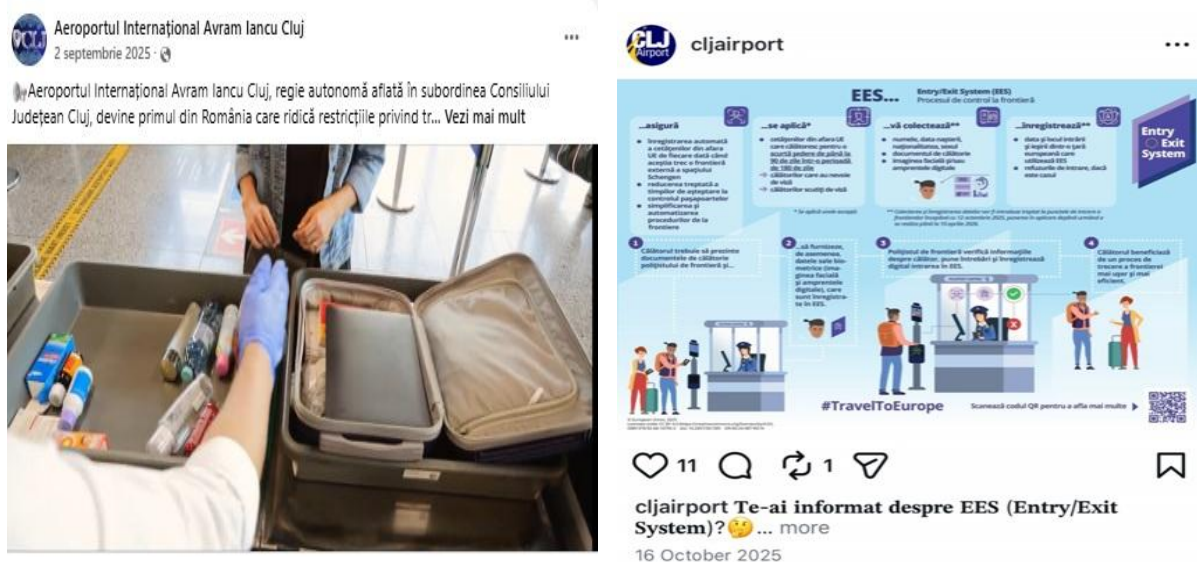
Aeroportul Internațional Avram Iancu Cluj
2 septembrie 2025 ·

Aeroportul Internațional Avram Iancu Cluj, regie autonomă aflată în subordinea Consiliului Județean Cluj, devine primul din România care ridică restricțiile privind tr... Vezi mai mult

CLJ Airport
cljairport
...

EES... Entry/Exit System (EES) Procesul de control la frontieră

...asigură
Înregistrarea automată a cetățenilor din afara UE de fiecare dată când aceștia trec o frontieră externă a spațiului Schengen
reducerea treptată a timpilor de așteptare la controlul pașapoartelor
simplificarea și automatizarea procedurilor de la frontieră

...se aplică*
cetățenilor din afara UE care călătoresc pentru o scurtă ședere de până la 90 de zile într-o perioadă de 180 de zile
→ călătorilor care au nevoie de viză
→ călătorilor scutiți de viză

...vă colectează**
numele, data nașterii, naționalitatea, sexul
documentul de călătorie
imaginea facială și/sau amprentele digitale

...înregistrează**
data și locul intrării și ieșirii dintr-o țară europeană care utilizează EES
refuzurile de intrare, dacă este cazul

Entry Exit System

* Se aplică unele excepții
** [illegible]

1 Călătorul trebuie să prezinte documentele de călătorie polițistului de frontieră și...

2 ...să furnizeze, de asemenea, datele sale biometrice (imaginea facială și amprentele digitale), care sunt înregistrate în EES.

3 Polițistul de frontieră verifică informațiile despre călător, pune întrebări și înregistrează digital intrarea în EES.

4 Călătorul beneficiază de un proces de trecere a frontierei mai ușor și mai eficient.

#TravelToEurope

Scanează codul QR pentru a afla mai multe

11 1

cljairport Te-ai informat despre EES (Entry/Exit System)? ... more
16 October 2025